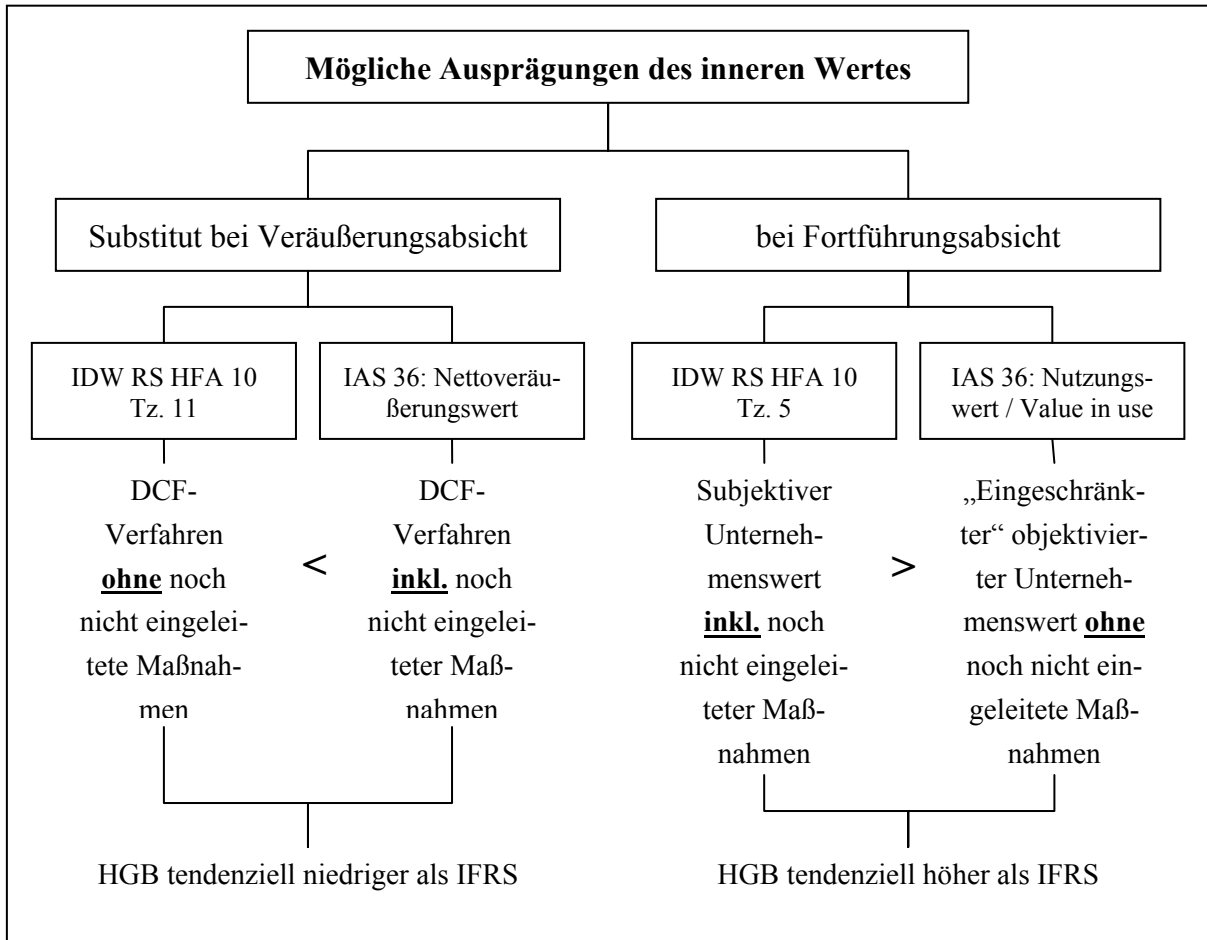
Mögliche Ausprägungen des inneren Wertes

Substitut bei Veräußerungsabsicht

bei Fortführungsabsicht

IDW RS HFA 10 Tz. 11

IAS 36: Nettoveräußerungswert

IDW RS HFA 10 Tz. 5

IAS 36: Nutzungswert / Value in use

DCF-Verfahren **ohne** noch nicht eingeleitete Maßnahmen

<

DCF-Verfahren **inkl.** noch nicht eingeleiteter Maßnahmen

Subjektiver Unternehmenswert **inkl.** noch nicht eingeleiteter Maßnahmen

>

„Eingeschränkter" objektivierter Unternehmenswert **ohne** noch nicht eingeleitete Maßnahmen

HGB tendenziell niedriger als IFRS

HGB tendenziell höher als IFRS